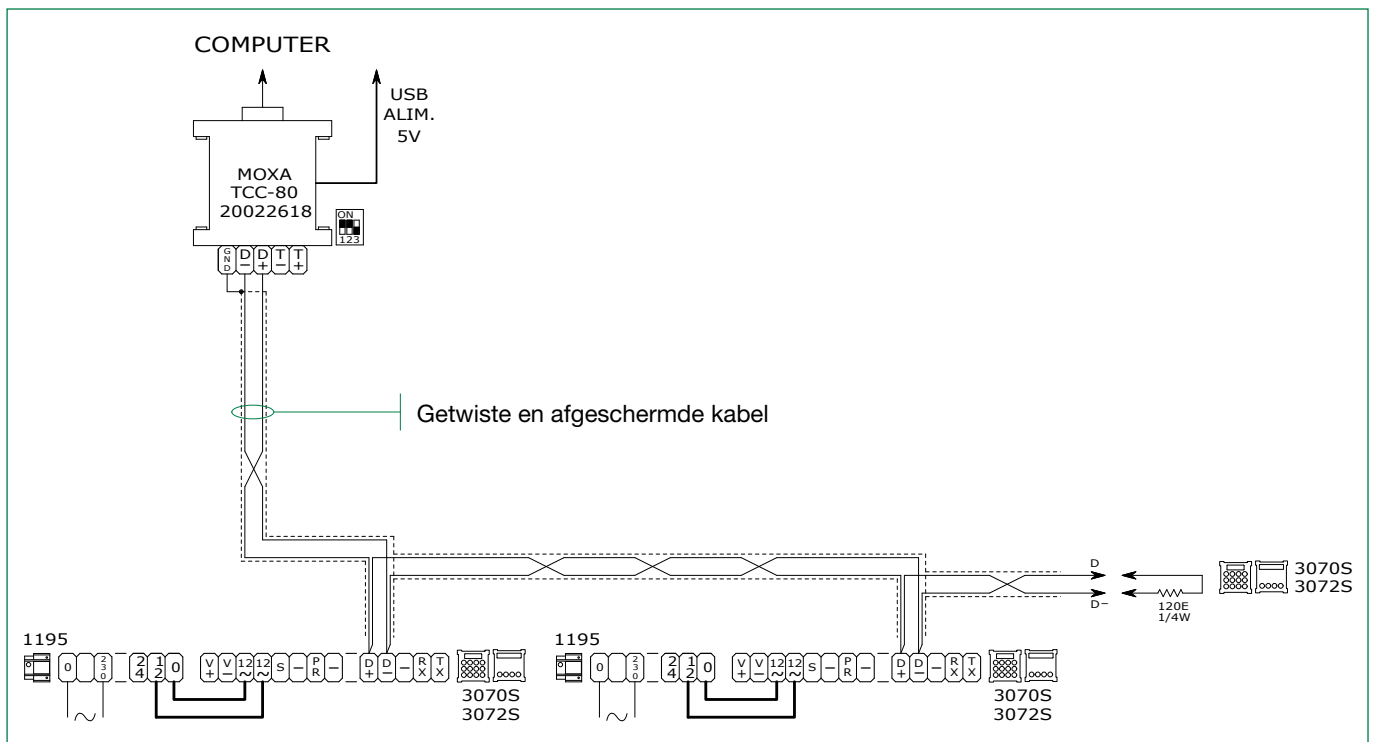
COMPUTER

USB
ALIM.
5V

MOXA
TCC-80
20022618

ON
123

GND D− D+ T− T+

Getwiste en afgeschermde kabel

D
D−
120E
1/4W

3070S
3072S

1195
0 230 24 12 0 V+ V− 12~ 12~ S − PR − D+ D− − RX TX
3070S
3072S

1195
0 230 24 12 0 V+ V− 12~ 12~ S − PR − D+ D− − RX TX
3070S
3072S